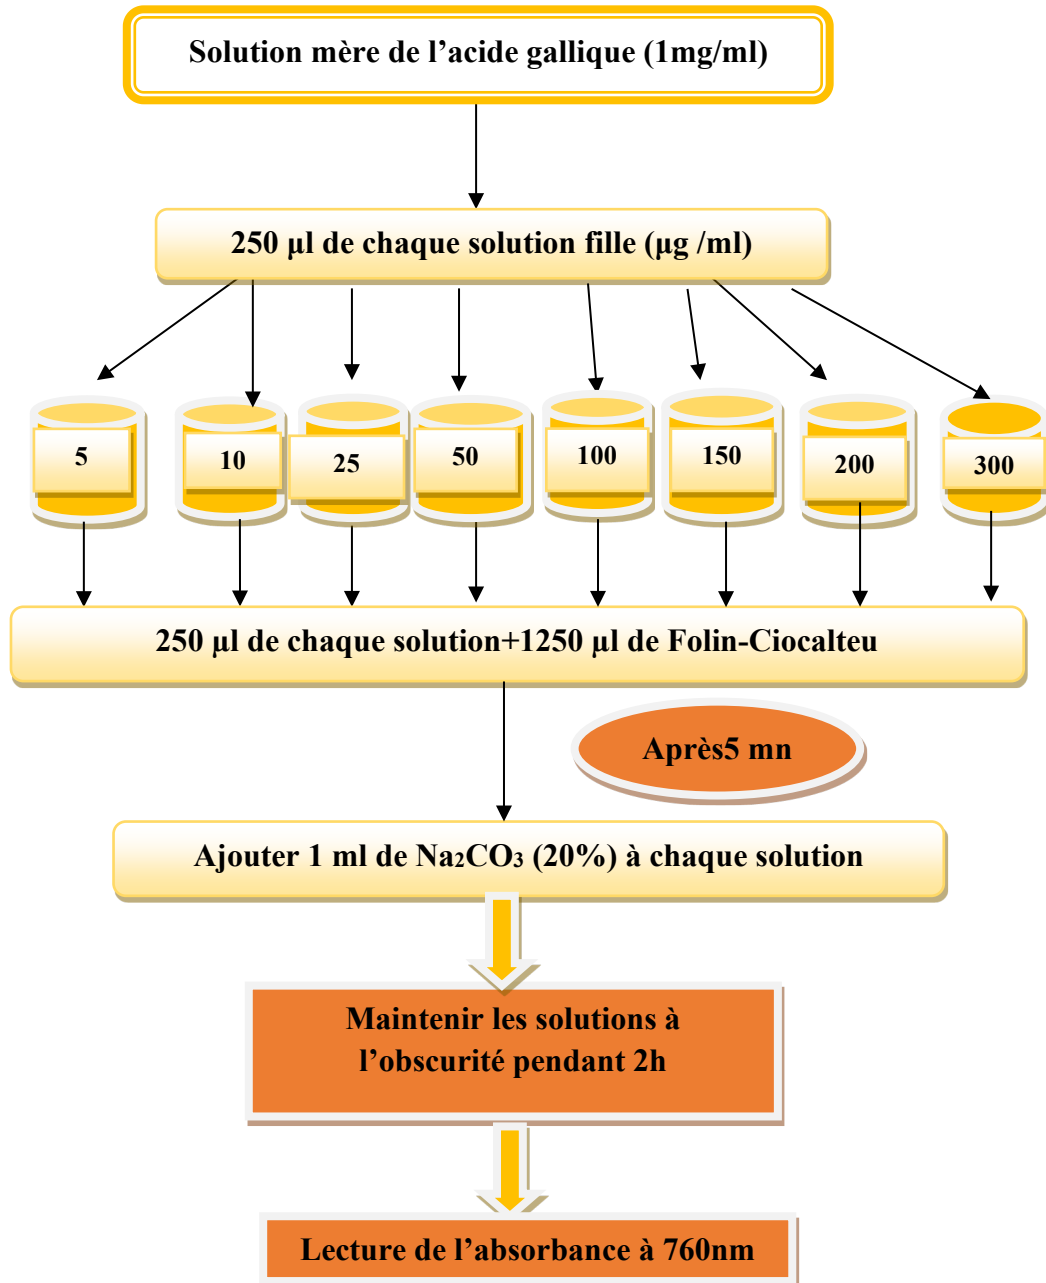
Solution mère de l'acide gallique (1mg/ml)

250 µl de chaque solution fille (µg /ml)

5

10

25

50

100

150

200

300

250 µl de chaque solution+1250 µl de Folin-Ciocalteu

Après5 mn

Ajouter 1 ml de $Na_2CO_3$ (20%) à chaque solution

Maintenir les solutions à l'obscurité pendant 2h

Lecture de l'absorbance à 760nm